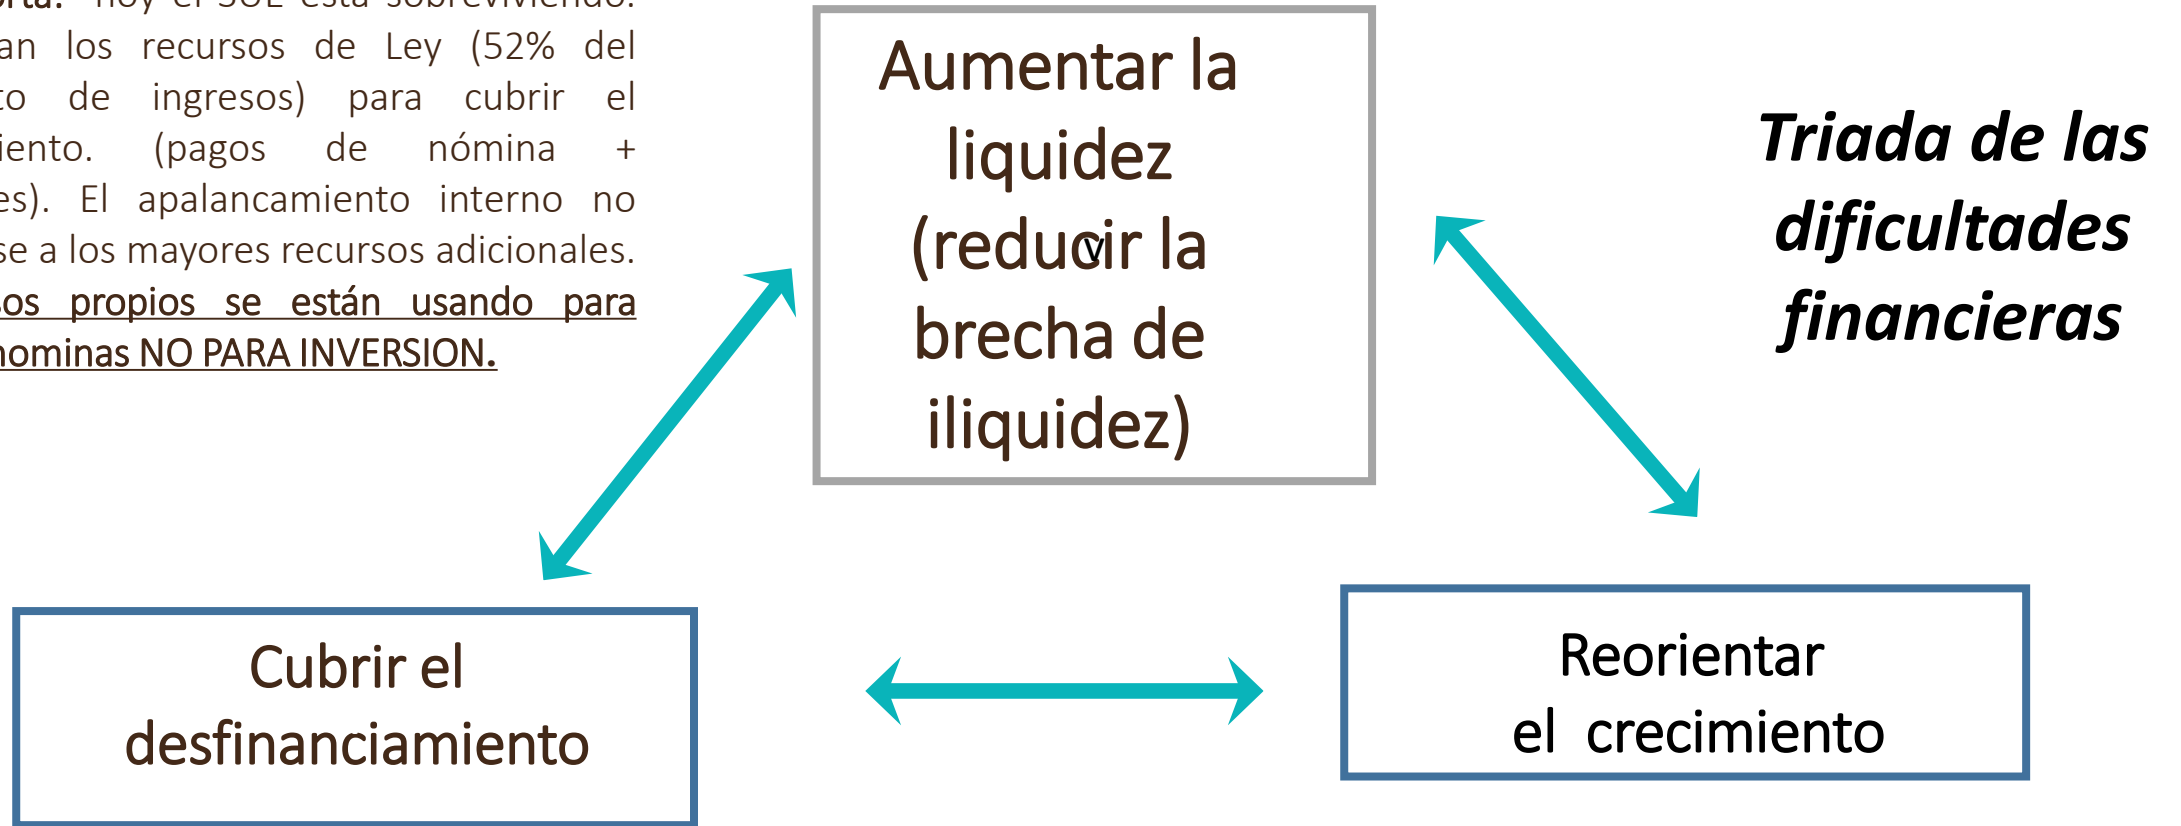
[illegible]rta: Hoy el SGL está sobreviviendo. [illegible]an los recursos de Ley (52% del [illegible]to de ingresos) para cubrir el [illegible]iento. (pagos de nómina + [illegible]es). El apalancamiento interno no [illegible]se a los mayores recursos adicionales. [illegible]os propios se están usando para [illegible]nominas NO PARA INVERSION.

Aumentar la liquidez (reducir la brecha de iliquidez)

Triada de las dificultades financieras

Cubrir el desfinanciamiento

Reorientar el crecimiento